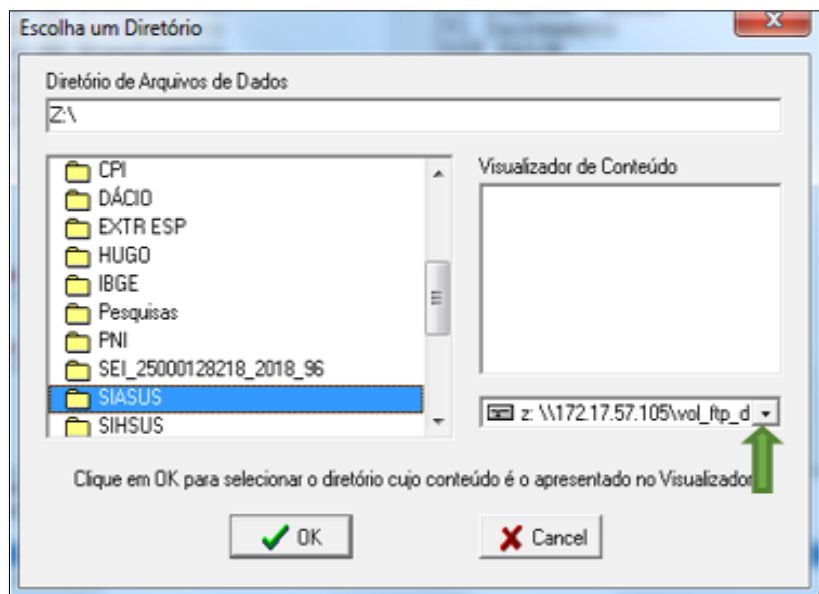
Escolha um Diretório

Diretório de Arquivos de Dados

Z:\

CPI
DÁCIO
EXTR ESP
HUGO
IBGE
Pesquisas
PNI
SEI_25000128218_2018_96
SIASUS
SIHSUS

Visualizador de Conteúdo

z: \\172.17.57.105\vol_ftp_d

Clique em OK para selecionar o diretório cujo conteúdo é o apresentado no Visualizador

OK

Cancel